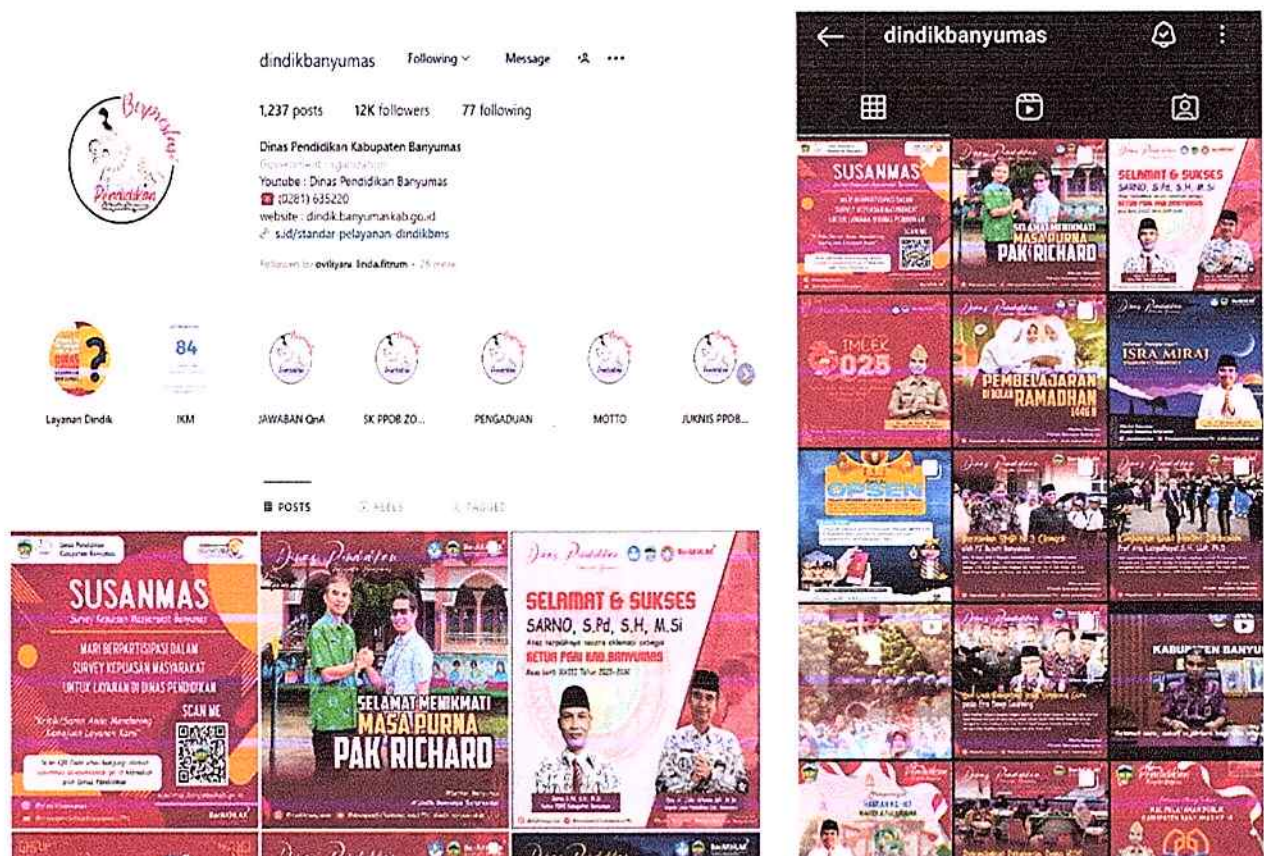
dindikbanyumas Following Message

1,237 posts 12K followers 77 following

Dinas Pendidikan Kabupaten Banyumas
Government organization
Youtube : Dinas Pendidikan Banyumas
(0281) 635220
website : dindik.banyumaskab.go.id
s.id/standar pelayanan-dindikbms

Followed by ovilyanu, linda.fitrum + 25 more

Layanan Dindik IKM JAWABAN QnA SK PPDB ZO... PENGADUAN MOTTO JUKNIS PPDB...

POSTS REELS TAGGED

SUSANMAS
Survey Kepuasan Masyarakat Banyumas
MARI BERPARTISIPASI DALAM SURVEY KEPUASAN MASYARAKAT UNTUK LAYANAN DI DINAS PENDIDIKAN
SCAN ME

Dinas Pendidikan
SELAMAT MENIKMATI MASA PURNA PAK RICHARD

Dinas Pendidikan
SELAMAT & SUKSES
SARNO, S.Pd, S.H, M.Si
KETUA PGRI KAB.BANYUMAS

dindikbanyumas

SUSANMAS
SELAMAT MENIKMATI MASA PURNA PAK RICHARD
SELAMAT & SUKSES SARNO, S.Pd, S.H, M.Si
IMLEK 2025
PEMBELAJARAN DI BULAN RAMADHAN 1446 H
ISRA MIRAJ
KABUPATEN BANYU